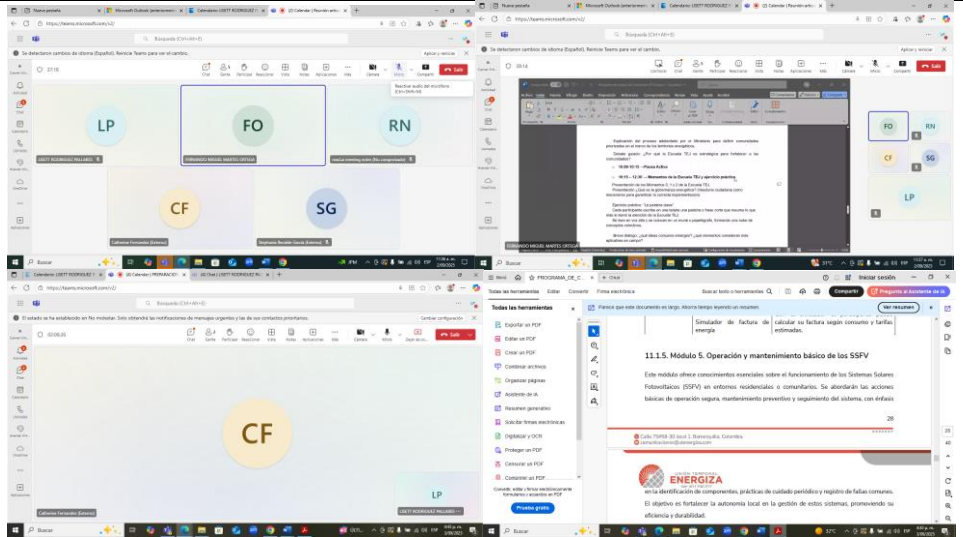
Nueva pestaña | Microsoft Outlook (anteriormente | Calendario LISETT RODRIGUEZ | (2) Calendario | Reunión actu

https://teams.microsoft.com/v2/

Búsqueda (Ctrl+Alt+E)

Se detectaron cambios de idioma (Español). Reinicie Teams para ver el cambio.

Aplicar y reiniciar

27:18

Chat | Gente | Participar | Reacciones | Vista | Notas | Aplicaciones | Más | Cámara | Micro | Compartir | Salir

Reactivar audio del micrófono (Ctrl+Shift+M)

LP | FO | RN

LISETT RODRIGUEZ PALLARES | FERNANDO MIGUEL MARTES ORTEGA | read.ai meeting notes (No comprobado)

CF | SG

Catherine Fernandez (Externo) | Stephanie Rosales García (Externo)

Buscar

Nueva pestaña | Microsoft Outlook (anteriormente | Calendario LISETT RODRIGUEZ | (2) Calendario | Reunión actu

https://teams.microsoft.com/v2/

Búsqueda (Ctrl+Alt+E)

Se detectaron cambios de idioma (Español). Reinicie Teams para ver el cambio.

Aplicar y reiniciar

39:14

Cámara | Chat | Gente | Participar | Reacciones | Vista | Aplicaciones | Más | Micro | Compartir | Salir

Explicación del proceso adelantado por el Ministerio para definir comunidades priorizadas en el marco de las Comunidades Energéticas.

Generar pregunta: ¿Por qué la Escuela TEJ es estrategia para fortalecer a las comunidades?

10:00-10:15 - Pausa Activa

10:15 - 12:30 - Momentos de la Escuela TEJ y ejercicio práctico

Presentación de los Momentos 0, 1 y 2 de la Escuela TEJ.

FO | RN | CF | SG | LP

FERNANDO MIGUEL MARTES ORTEGA

Calendario LISETT RODRIGUEZ | (4) Calendario | PRIMARACIÓN | (4) Chat | LISETT RODRIGUEZ PA

https://teams.microsoft.com/v2/

Búsqueda (Ctrl+Alt+E)

El estado se ha establecido en No molestar. Solo obtendrá las notificaciones de mensajes urgentes y de los contactos prioritarios.

Cambiar configuración

02:06:35

Chat | Gente | Participar | Reacciones | Vista | Notas | Aplicaciones | Más | Cámara | Micro | Dejar de co... | Salir

CF

LP

Catherine Fernandez (Externo) | LISETT RODRIGUEZ PALLARES

Buscar

Menú | PROGRAMA_DE_C... | Crear

Todas las herramientas | Editar | Convertir | Firma electrónica | Buscar texto o herramientas | Compartir | Iniciar sesión | Pregunte al Asistente de IA

Parece que este documento es largo. Ahorre tiempo leyendo un resumen. | Ver resumen

Todas las herramientas

Exportar un PDF
Editar un PDF
Crear un PDF
Combinar archivos
Organizar páginas
Asistente de IA
Resumen generativo
Solicitar firmas electrónicas
Digitalizar y OCR
Proteger un PDF
Censurar un PDF
Comprimir un PDF

Convertir, editar y firmar electrónicamente formularios y acuerdos en PDF

Prueba gratis

Simulador de factura de energía | calcular su factura según consumo y tarifas estimadas.

11.1.5. Módulo 5. Operación y mantenimiento básico de los SSFV

Este módulo ofrece conocimientos esenciales sobre el funcionamiento de los Sistemas Solares Fotovoltaicos (SSFV) en entornos residenciales o comunitarios. Se abordarán las acciones básicas de operación segura, mantenimiento preventivo y seguimiento del sistema, con énfasis

28

Calle 75#58 30 local 3, Barranquilla, Colombia.
comunicaciones@energiza.co

UNIÓN TEMPORAL ENERGIZA

en la identificación de componentes, prácticas de cuidado periódico y registro de fallas comunes. El objetivo es fortalecer la autonomía local en la gestión de estos sistemas, promoviendo su eficiencia y durabilidad.

Buscar | 32°C